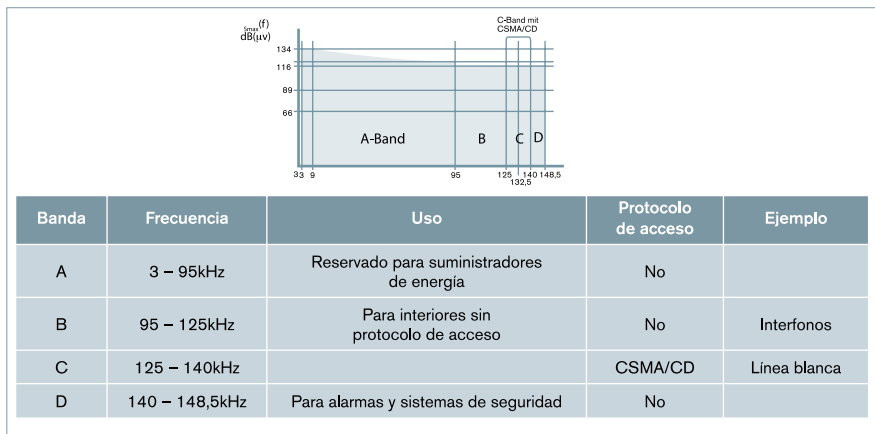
$S_{max}(f)$
dB(μv)

C-Band mit
CSMA/CD

134
116
89
66

A-Band
B
C
D

3 3 9
95
125
132,5
140
148,5

| Banda | Frecuencia | Uso | Protocolo de acceso | Ejemplo |
|---|---|---|---|---|
| A | 3 – 95kHz | Reservado para suministradores de energía | No | |
| B | 95 – 125kHz | Para interiores sin protocolo de acceso | No | Interfonos |
| C | 125 – 140kHz | | CSMA/CD | Línea blanca |
| D | 140 – 148,5kHz | Para alarmas y sistemas de seguridad | No | |